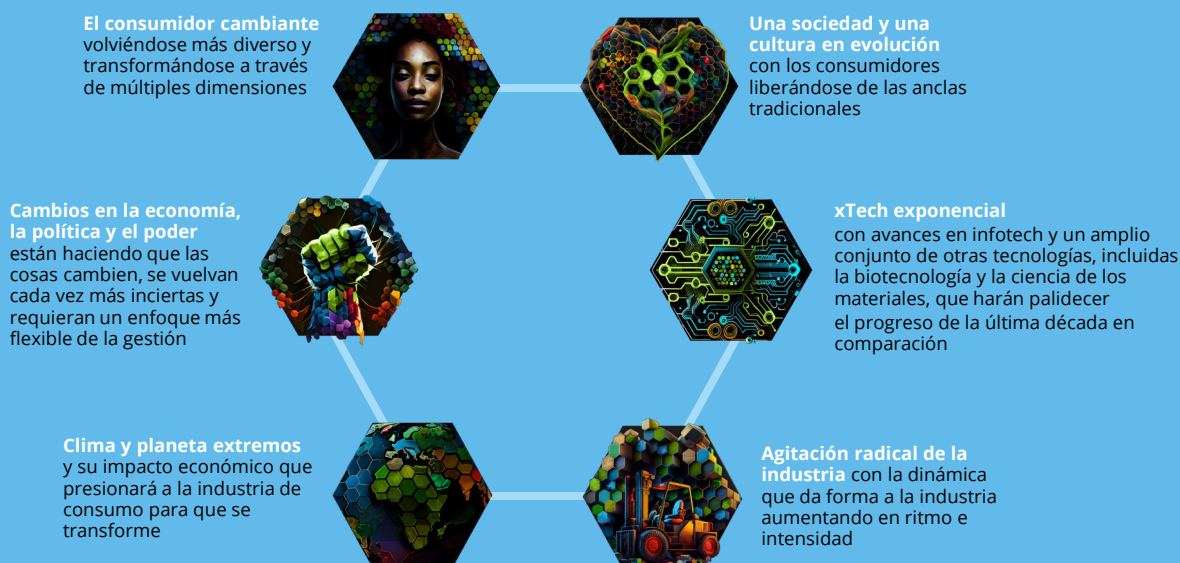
**El consumidor cambiante** volviéndose más diverso y transformándose a través de múltiples dimensiones

**Una sociedad y una cultura en evolución** con los consumidores liberándose de las anclas tradicionales

**Cambios en la economía, la política y el poder** están haciendo que las cosas cambien, se vuelvan cada vez más inciertas y requieran un enfoque más flexible de la gestión

**xTech exponencial** con avances en infotech y un amplio conjunto de otras tecnologías, incluidas la biotecnología y la ciencia de los materiales, que harán palidecer el progreso de la última década en comparación

**Clima y planeta extremos** y su impacto económico que presionará a la industria de consumo para que se transforme

**Agitación radical de la industria** con la dinámica que da forma a la industria aumentando en ritmo e intensidad